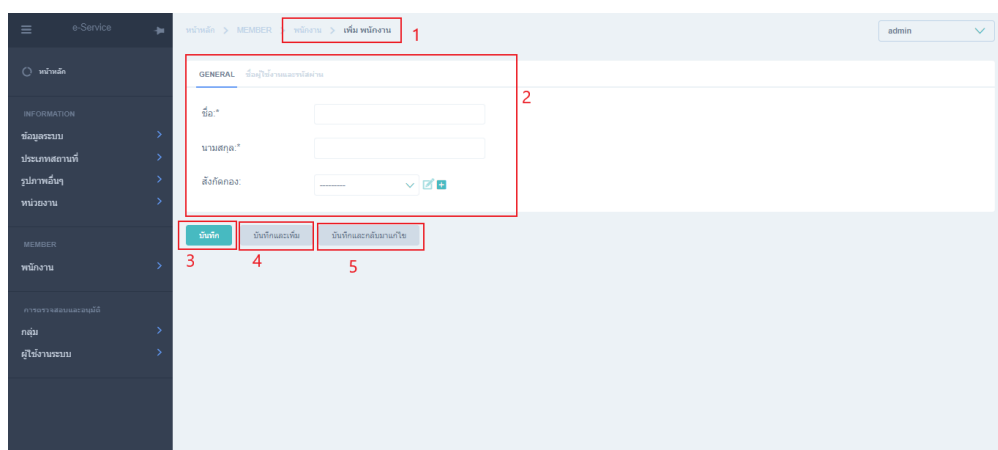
e-Service

หน้าหลัก

INFORMATION

ข้อมูลระบบ

ประเภทสถานที่

รูปภาพอื่นๆ

หน่วยงาน

MEMBER

พนักงาน

การตรวจสอบและอนุมัติ

กลุ่ม

ผู้ใช้งานระบบ

หน้าหลัก > MEMBER > พนักงาน > เพิ่ม พนักงาน 1

admin

GENERAL ข้อมูลผู้ใช้งานและรหัสผ่าน 2

ชื่อ:*

นามสกุล:*

สังกัดกอง:

---------

บันทึก 3

บันทึกและเพิ่ม 4

บันทึกและกลับมาแก้ไข 5